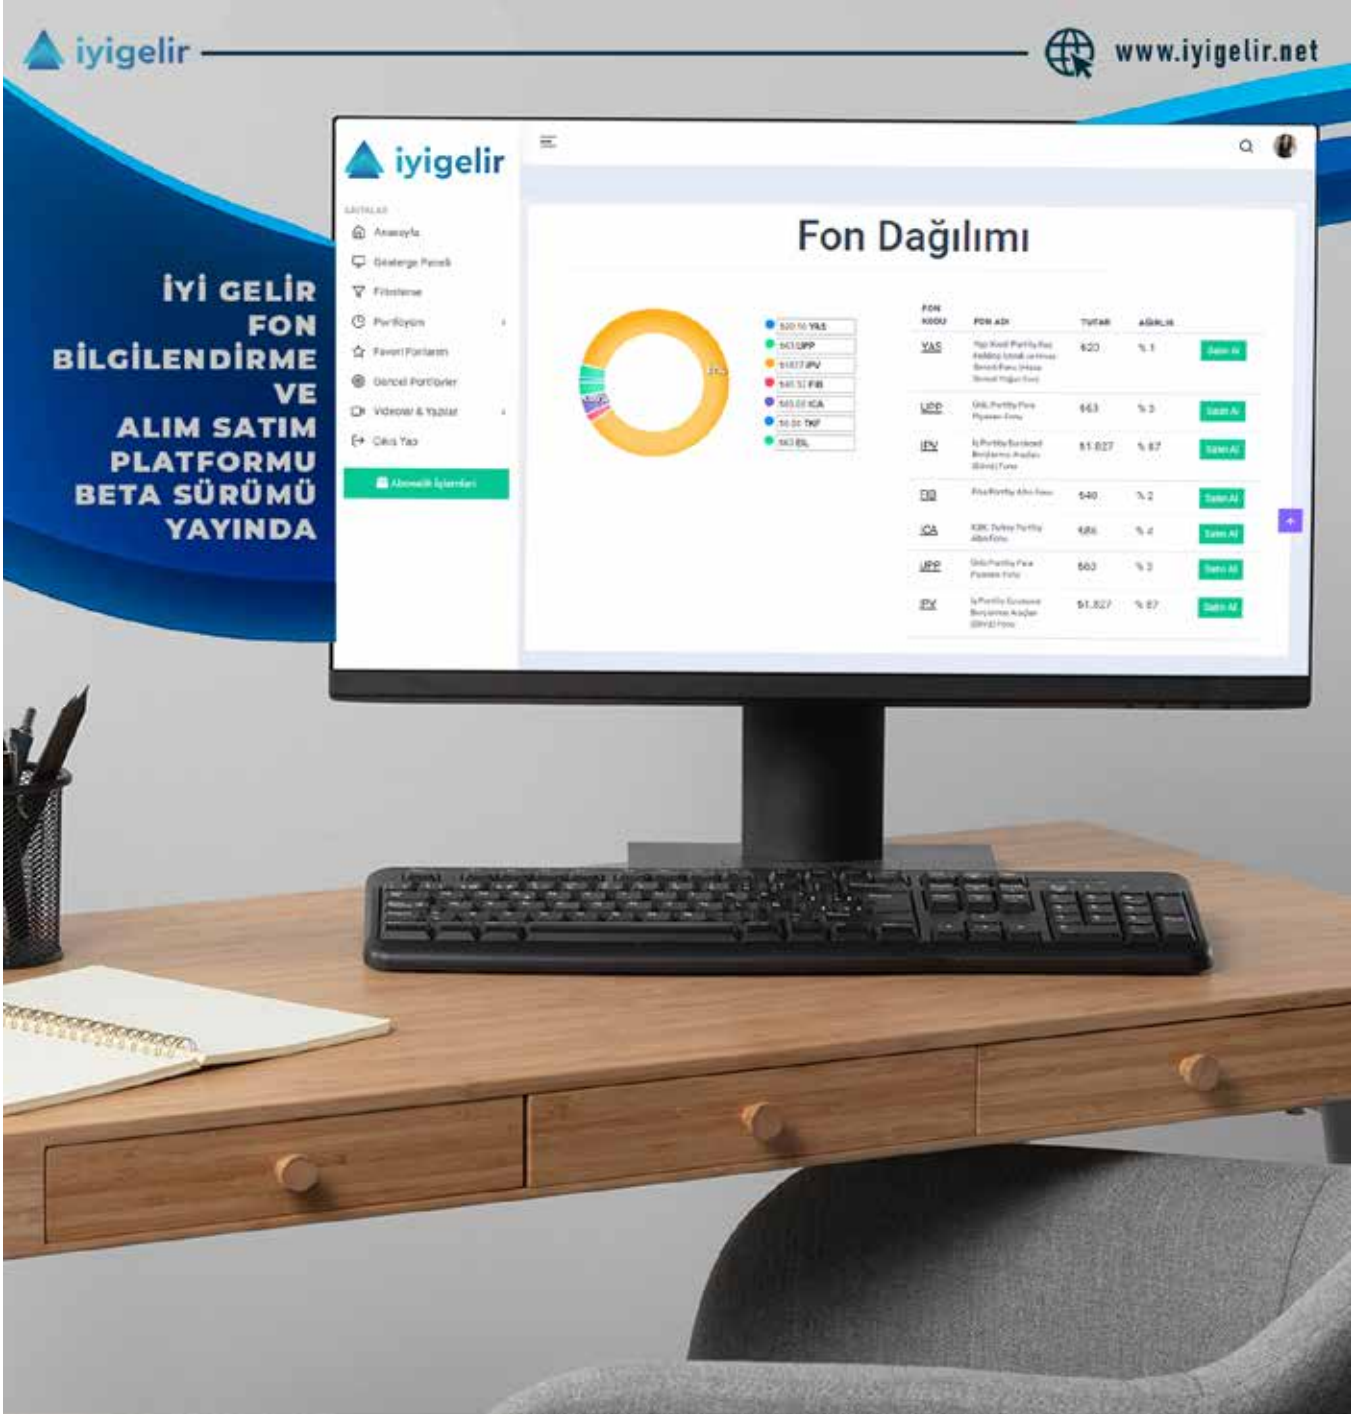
iyigelir

www.iyigelir.net

İYİ GELİR FON BİLGİLENDİRME VE ALIM SATIM PLATFORMU BETA SÜRÜMÜ YAYINDA

iyigelir

SAYFALAR
Anasayfa
Gösterge Paneli
Filtreleme
Portföyüm
Favori Fonlarım
Güncel Portföyler
Videolar & Yazılar
Çıkış Yap
Abonelik İşlemleri

Fon Dağılımı

| FON KODU | FON ADI | TUTAR | AĞIRLIK | |
|---|---|---|---|---|
| YAS | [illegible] | 620 | % 1 | Satın Al |
| UPP | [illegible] | 663 | % 3 | Satın Al |
| IPV | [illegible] | 51.827 | % 87 | Satın Al |
| FIB | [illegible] | 540 | % 2 | Satın Al |
| ICA | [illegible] | 486 | % 4 | Satın Al |
| UPP | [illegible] | 663 | % 3 | Satın Al |
| IPV | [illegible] | 51.827 | % 87 | Satın Al |

YAS
UPP
IPV
FIB
ICA
TKF
BL